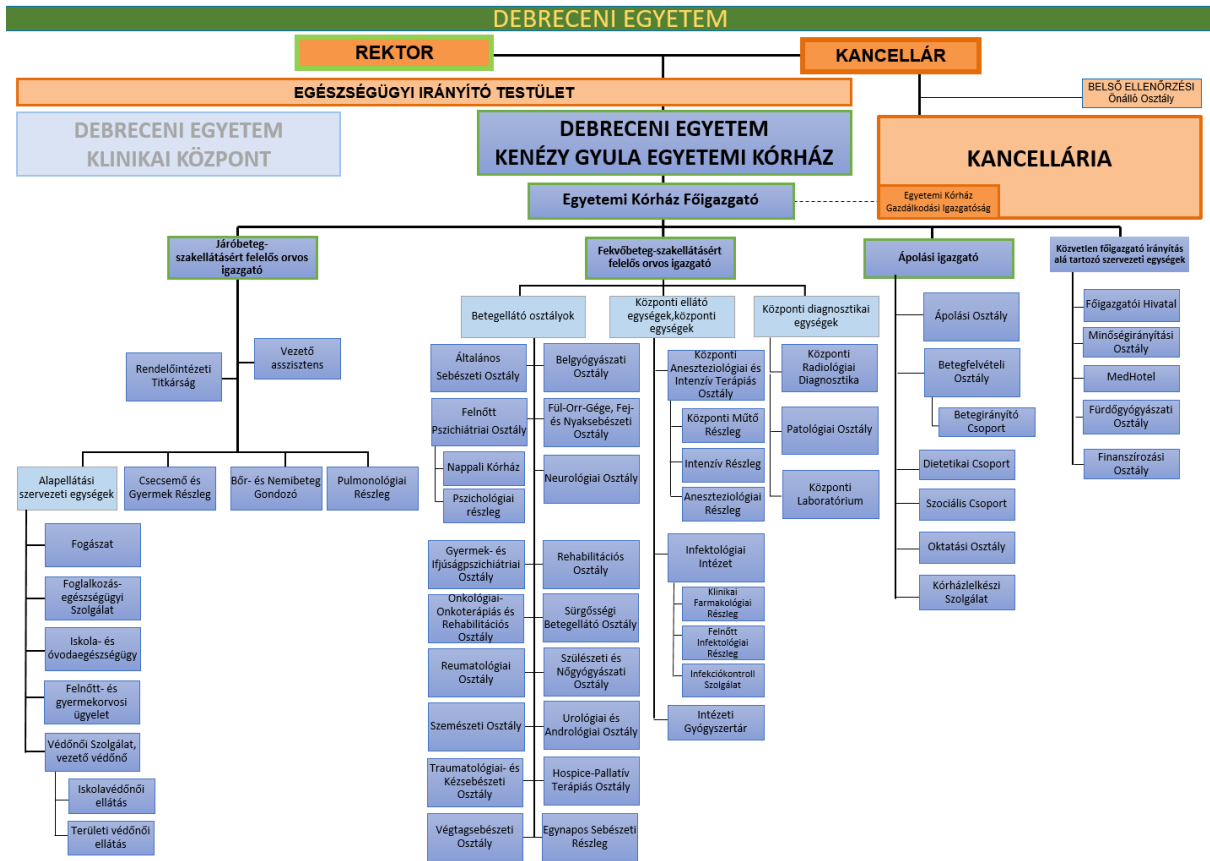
DEBRECENI EGYETEM

REKTOR

KANCELLÁR

EGÉSZSÉGÜGYI IRÁNYÍTÓ TESTÜLET

BELSŐ ELLENŐRZÉSI Önálló Osztály

DEBRECENI EGYETEM KLINIKAI KÖZPONT

DEBRECENI EGYETEM KENÉZY GYULA EGYETEMI KÓRHÁZ

KANCELLÁRIA

Egyetemi Kórház Főigazgató

Egyetemi Kórház Gazdálkodási Igazgatóság

Járóbeteg-szakellátásért felelős orvos igazgató

Fekvőbeteg-szakellátásért felelős orvos igazgató

Ápolási igazgató

Közvetlen főigazgató irányítás alá tartozó szervezeti egységek

Rendelőintézeti Titkárság

Vezető asszisztens

Alapellátási szervezeti egységek

Csecsemő és Gyermek Részleg

Bőr- és Nemibeteg Gondozó

Pulmonológiai Részleg

Fogászat

Foglalkozás-egészségügyi Szolgálat

Iskola- és óvodaegészségügy

Felnőtt- és gyermekorvosi ügyelet

Védőnői Szolgálat, vezető védőnő

Iskolavédőnői ellátás

Területi védőnői ellátás

Betegellátó osztályok

Általános Sebészeti Osztály

Belgyógyászati Osztály

Felnőtt Pszichiátriai Osztály

Fül-Orr-Gége, Fej- és Nyaksebészeti Osztály

Nappali Kórház

Neurológiai Osztály

Pszichológiai részleg

Gyermek- és Ifjúságpszichiátriai Osztály

Rehabilitációs Osztály

Onkológiai-Onkoterápiás és Rehabilitációs Osztály

Sürgősségi Betegellátó Osztály

Reumatológiai Osztály

Szülészeti és Nőgyógyászati Osztály

Szemészeti Osztály

Urológiai és Andrológiai Osztály

Traumatológiai- és Kézsebészeti Osztály

Hospice-Pallatív Terápiás Osztály

Végtagsebészeti Osztály

Egynapos Sebészeti Részleg

Központi ellátó egységek,központi egységek

Központi Anesztezológiai és Intenzív Terápiás Osztály

Központi Műtő Részleg

Intenzív Részleg

Anesztezológiai Részleg

Infektológiai Intézet

Klinikai Farmakológiai Részleg

Felnőtt Infektológiai Részleg

Infekciókontroll Szolgálat

Intézeti Gyógyszertár

Központi diagnosztikai egységek

Központi Radiológiai Diagnosztika

Patológiai Osztály

Központi Laboratórium

Ápolási Osztály

Betegfelvételi Osztály

Betegirányító Csoport

Dietetikai Csoport

Szociális Csoport

Oktatási Osztály

Kórházlelkészi Szolgálat

Főigazgatói Hivatal

Minőségirányítási Osztály

MedHotel

Fürdőgyógyászati Osztály

Finanszírozási Osztály